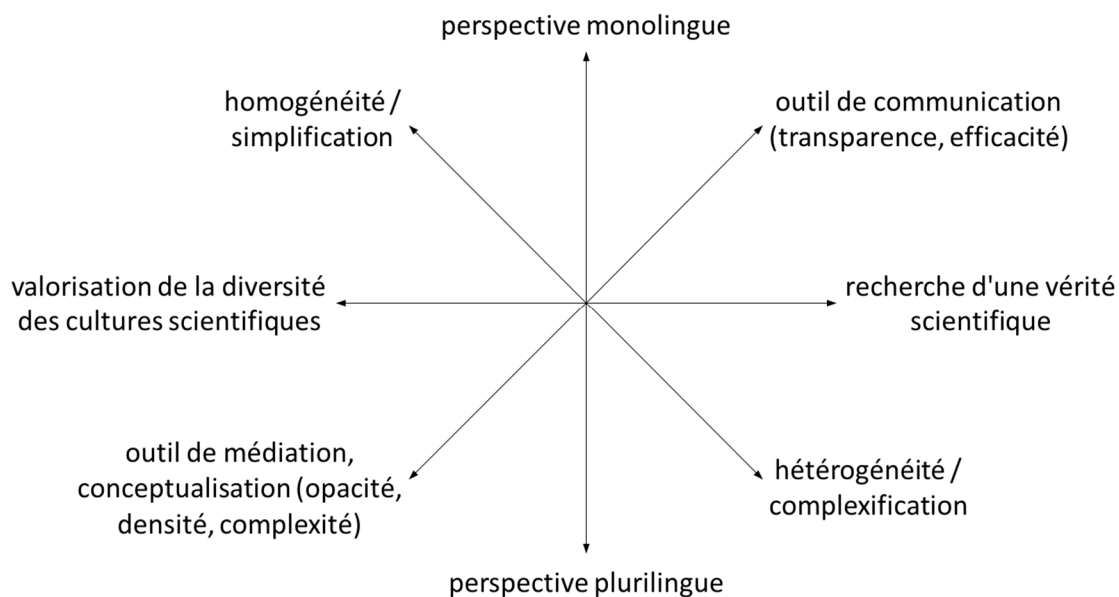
perspective monolingue

homogénéité / simplification

outil de communication (transparence, efficacité)

valorisation de la diversité des cultures scientifiques

recherche d'une vérité scientifique

outil de médiation, conceptualisation (opacité, densité, complexité)

hétérogénéité / complexification

perspective plurilingue